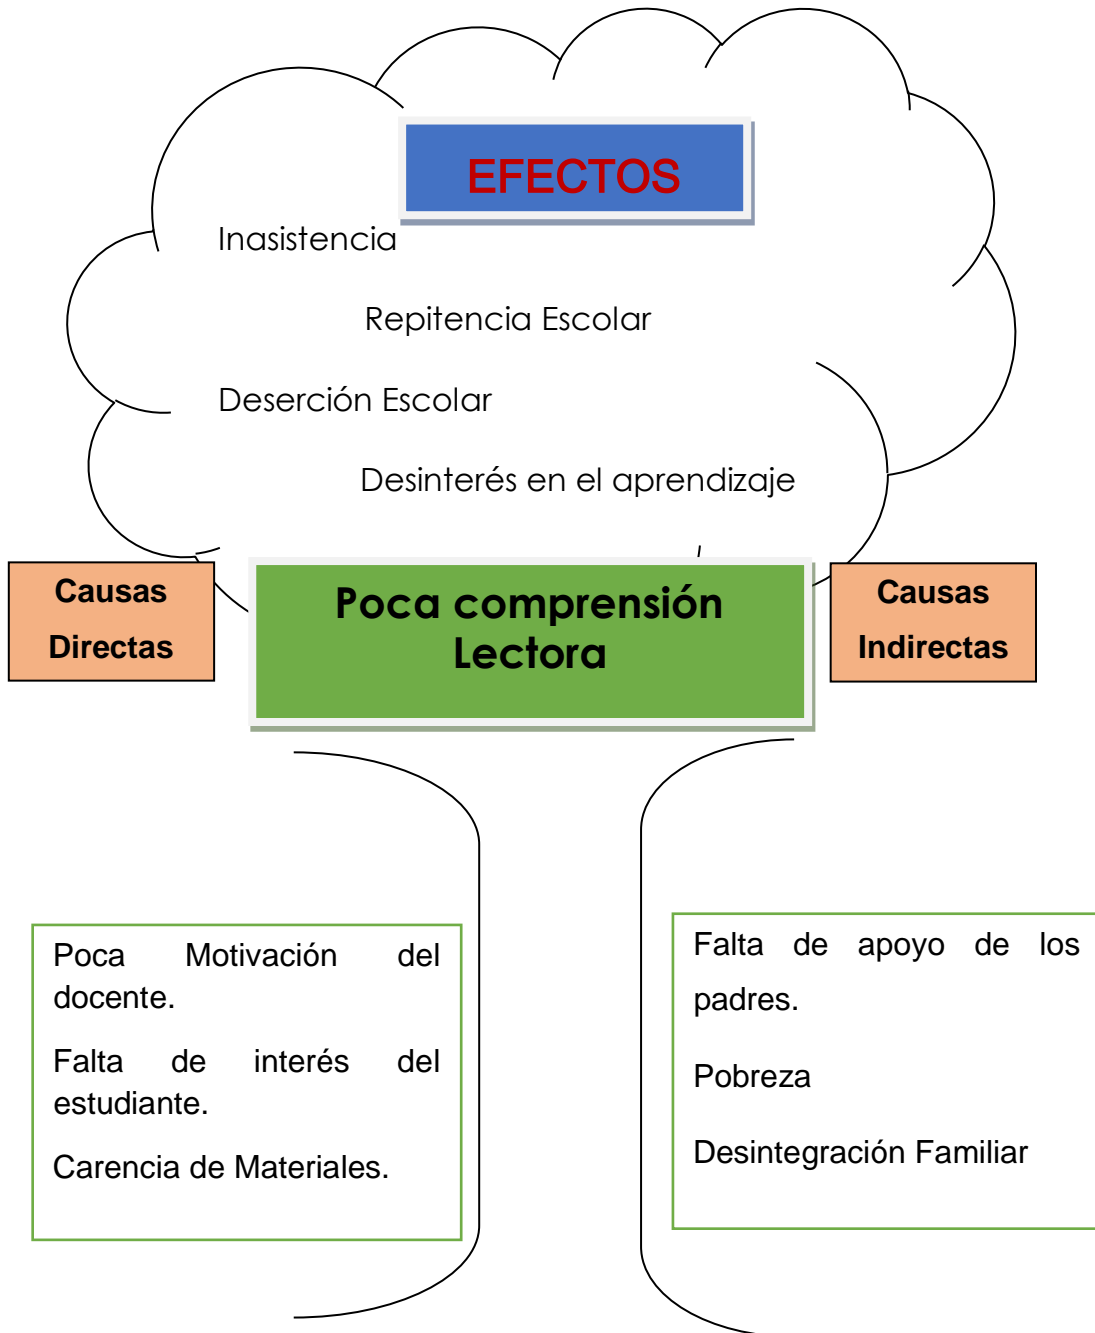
EFECTOS

Inasistencia

Repitencia Escolar

Deserción Escolar

Desinterés en el aprendizaje

Causas Directas

Poca comprensión Lectora

Causas Indirectas

Poca Motivación del docente.

Falta de interés del estudiante.

Carencia de Materiales.

Falta de apoyo de los padres.

Pobreza

Desintegración Familiar